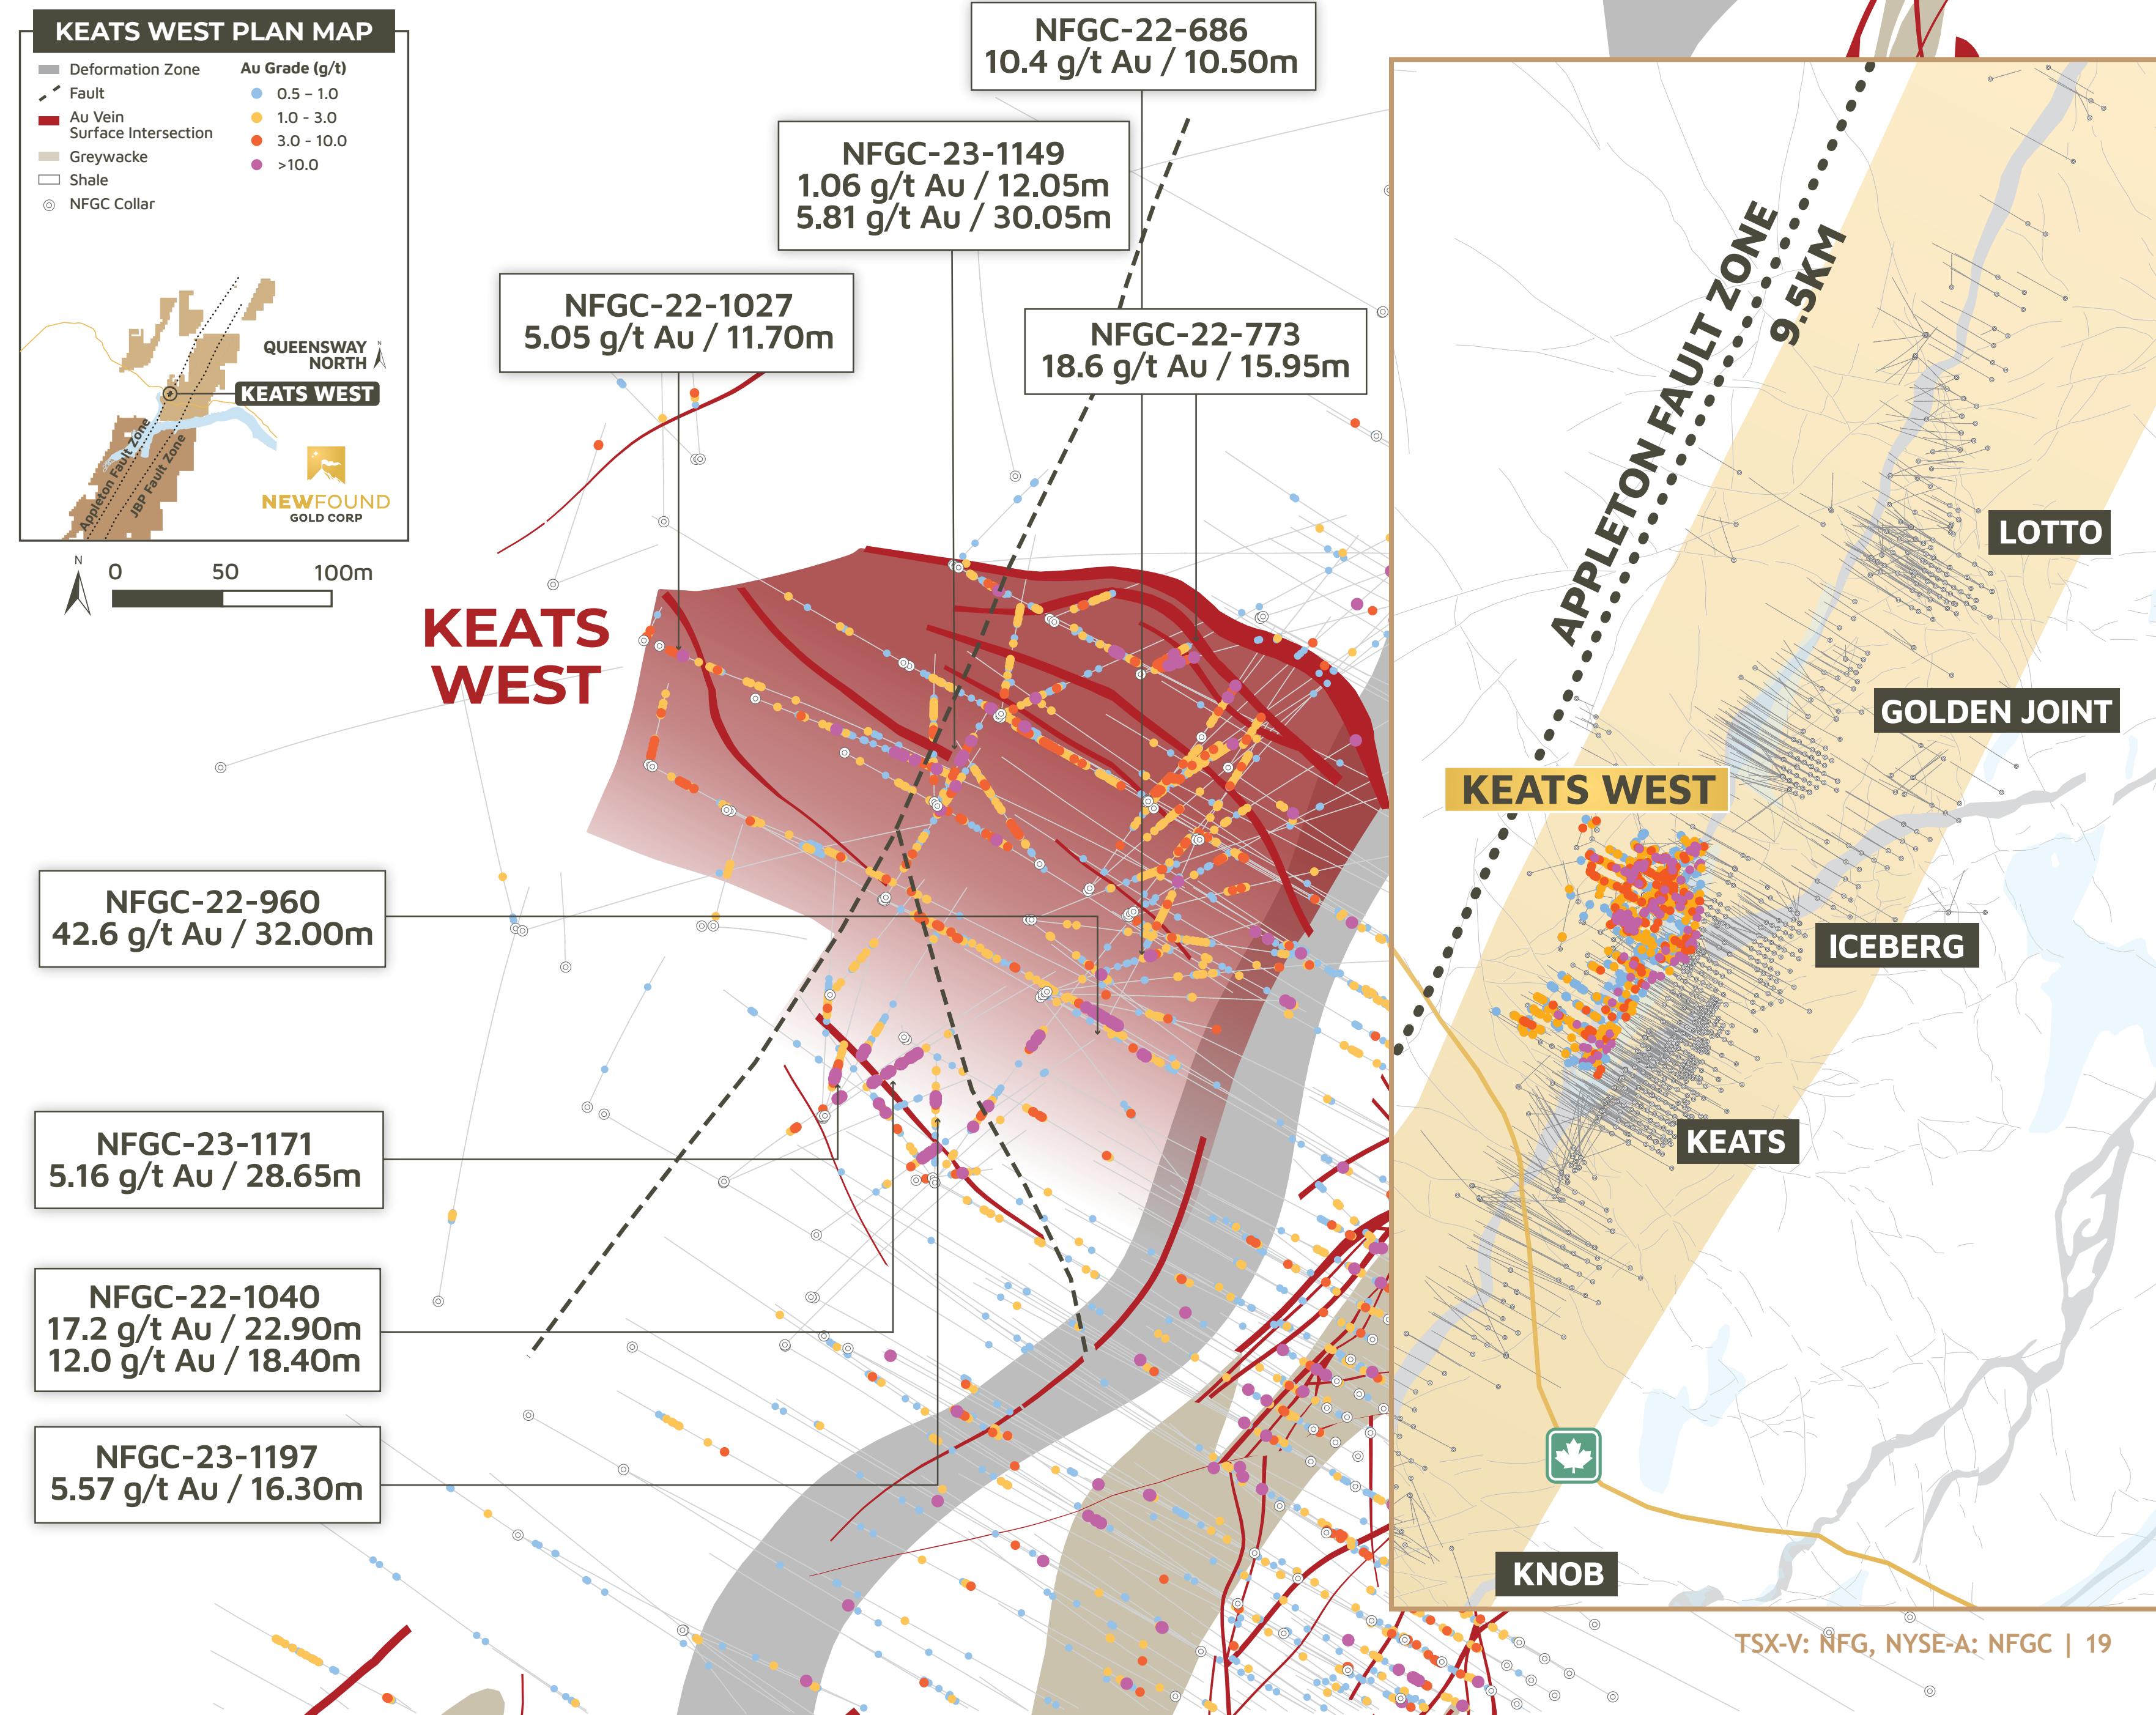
KEATS WEST PLAN MAP

Deformation Zone
Fault
Au Vein Surface Intersection
Greywacke
Shale
NFGC Collar

Au Grade (g/t)
0.5 - 1.0
1.0 - 3.0
3.0 - 10.0
>10.0

Appleton Fault Zone
JBP Fault Zone
QUEENSWAY NORTH
KEATS WEST
NEWFOUND GOLD CORP

N
0 50 100m

NFGC-22-686
10.4 g/t Au / 10.50m

NFGC-23-1149
1.06 g/t Au / 12.05m
5.81 g/t Au / 30.05m

NFGC-22-1027
5.05 g/t Au / 11.70m

NFGC-22-773
18.6 g/t Au / 15.95m

KEATS WEST

NFGC-22-960
42.6 g/t Au / 32.00m

NFGC-23-1171
5.16 g/t Au / 28.65m

NFGC-22-1040
17.2 g/t Au / 22.90m
12.0 g/t Au / 18.40m

NFGC-23-1197
5.57 g/t Au / 16.30m

APPLETON FAULT ZONE
9.5KM
LOTTO
GOLDEN JOINT
KEATS WEST
ICEBERG
KEATS
KNOB

TSX-V: NFG, NYSE-A: NFGC | 19